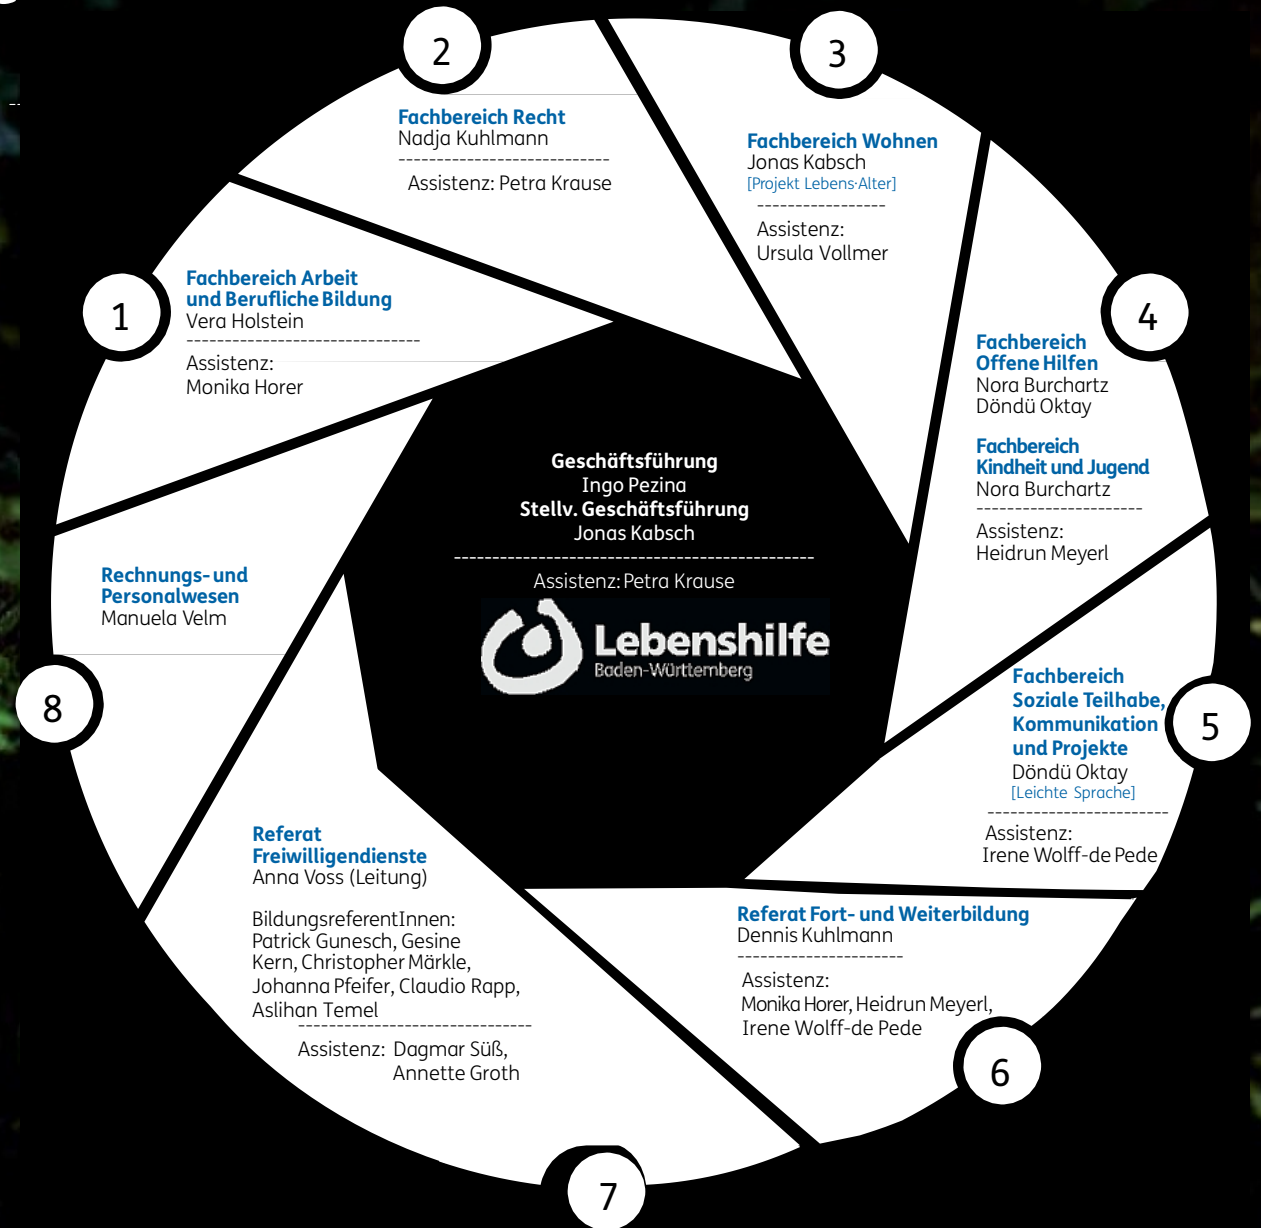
Geschäftsführung
Ingo Pezina
Stellv. Geschäftsführung
Jonas Kabsch
---------------------------------------------
Assistenz: Petra Krause

Lebenshilfe
Baden-Württemberg

1
Fachbereich Arbeit und Berufliche Bildung
Vera Holstein
-------------------------------
Assistenz:
Monika Horer

2
Fachbereich Recht
Nadja Kuhlmann
----------------------------
Assistenz: Petra Krause

3
Fachbereich Wohnen
Jonas Kabsch
[Projekt Lebens·Alter]
-----------------
Assistenz:
Ursula Vollmer

4
Fachbereich Offene Hilfen
Nora Burchartz
Döndü Oktay

Fachbereich Kindheit und Jugend
Nora Burchartz
-------------------
Assistenz:
Heidrun Meyerl

5
Fachbereich Soziale Teilhabe, Kommunikation und Projekte
Döndü Oktay
[Leichte Sprache]
-----------------------
Assistenz:
Irene Wolff-de Pede

6
Referat Fort- und Weiterbildung
Dennis Kuhlmann
---------------------
Assistenz:
Monika Horer, Heidrun Meyerl, Irene Wolff-de Pede

7
Referat Freiwilligendienste
Anna Voss (Leitung)

BildungsreferentInnen:
Patrick Gunesch, Gesine Kern, Christopher Märkle, Johanna Pfeifer, Claudio Rapp, Aslihan Temel
-----------------------------
Assistenz: Dagmar Süß, Annette Groth

8
Rechnungs- und Personalwesen
Manuela Velm